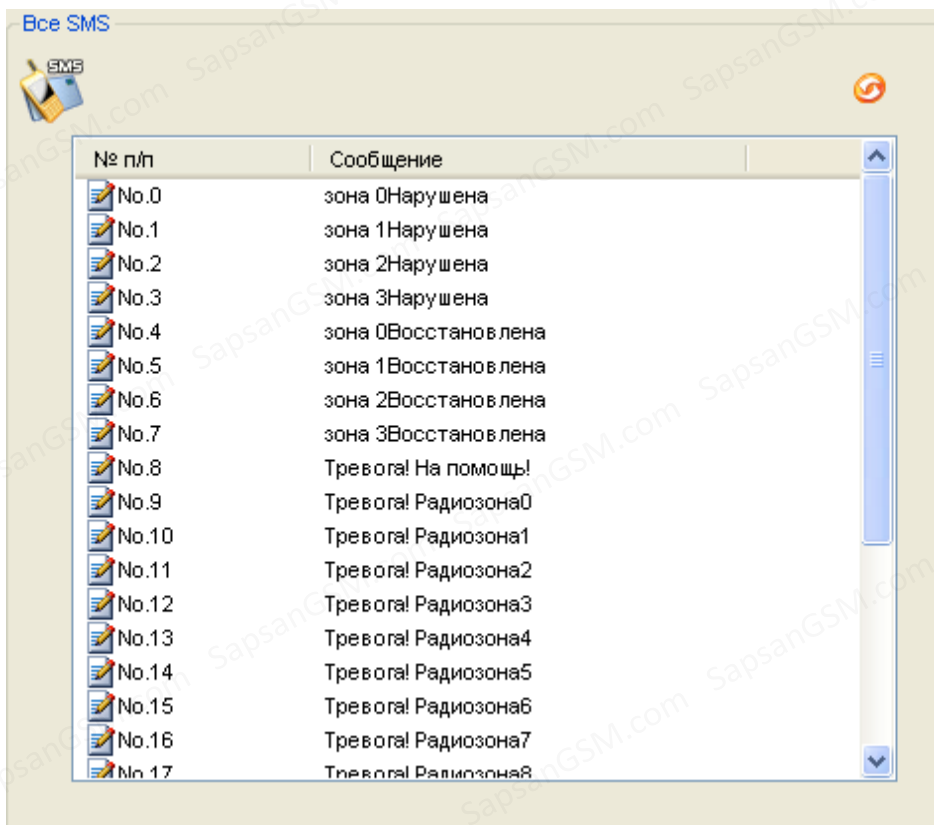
Все SMS

SMS

| № п/п | Сообщение |
|---|---|
| No.0 | зона 0Нарушена |
| No.1 | зона 1Нарушена |
| No.2 | зона 2Нарушена |
| No.3 | зона 3Нарушена |
| No.4 | зона 0Восстановлена |
| No.5 | зона 1Восстановлена |
| No.6 | зона 2Восстановлена |
| No.7 | зона 3Восстановлена |
| No.8 | Тревога! На помощь! |
| No.9 | Тревога! Радиозона0 |
| No.10 | Тревога! Радиозона1 |
| No.11 | Тревога! Радиозона2 |
| No.12 | Тревога! Радиозона3 |
| No.13 | Тревога! Радиозона4 |
| No.14 | Тревога! Радиозона5 |
| No.15 | Тревога! Радиозона6 |
| No.16 | Тревога! Радиозона7 |
| No.17 | Тревога! Радиозона8 |

SapsanGSM.com